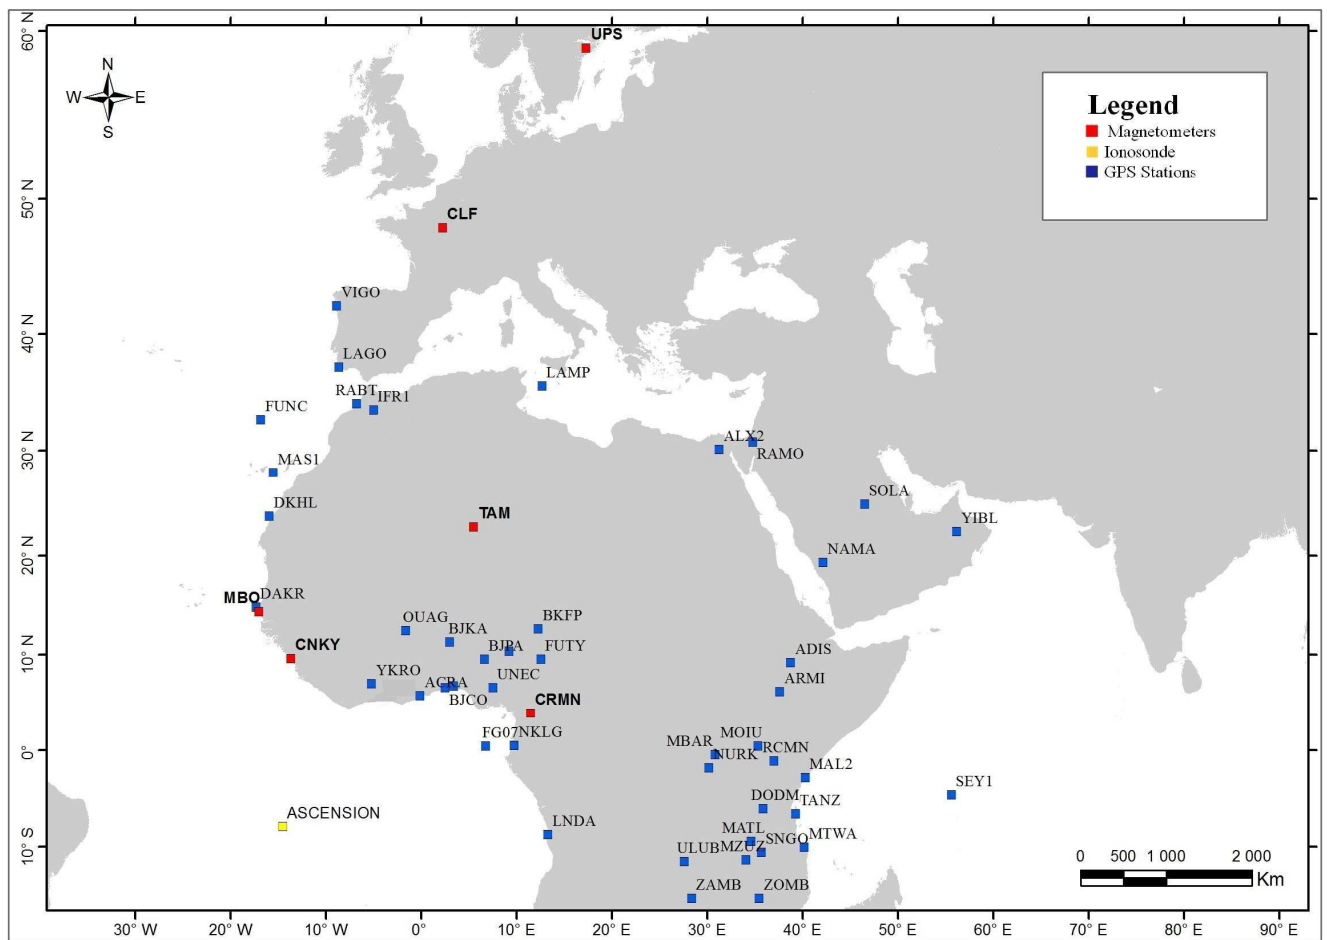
60° N
50° N
40° N
30° N
20° N
10° N
0°
10° S

N
W E
S

Legend
Magnetometers
Ionosonde
GPS Stations

UPS
CLF
VIGO
LAGO
LAMP
RABT
IFR1
FUNC
MAS1
ALX2
RAMO
SOLA
YIBL
DKHL
TAM
NAMA
MBO
DAKR
OUAG
BKFP
BJKA
BJPA
FUTY
CNKY
ADIS
YKRO
ACRA
UNEC
ARMI
BJCO
CRMN
FG07
NKLG
MBAR
MOIU
NURK
RCMN
MAL2
SEY1
ASCENSION
DODM
TANZ
LNDA
MATL
SNGO
MTWA
ULUB
MZUZ
ZAMB
ZOMB

0 500 1 000 2 000
Km

30° W
20° W
10° W
0°
10° E
20° E
30° E
40° E
50° E
60° E
70° E
80° E
90° E